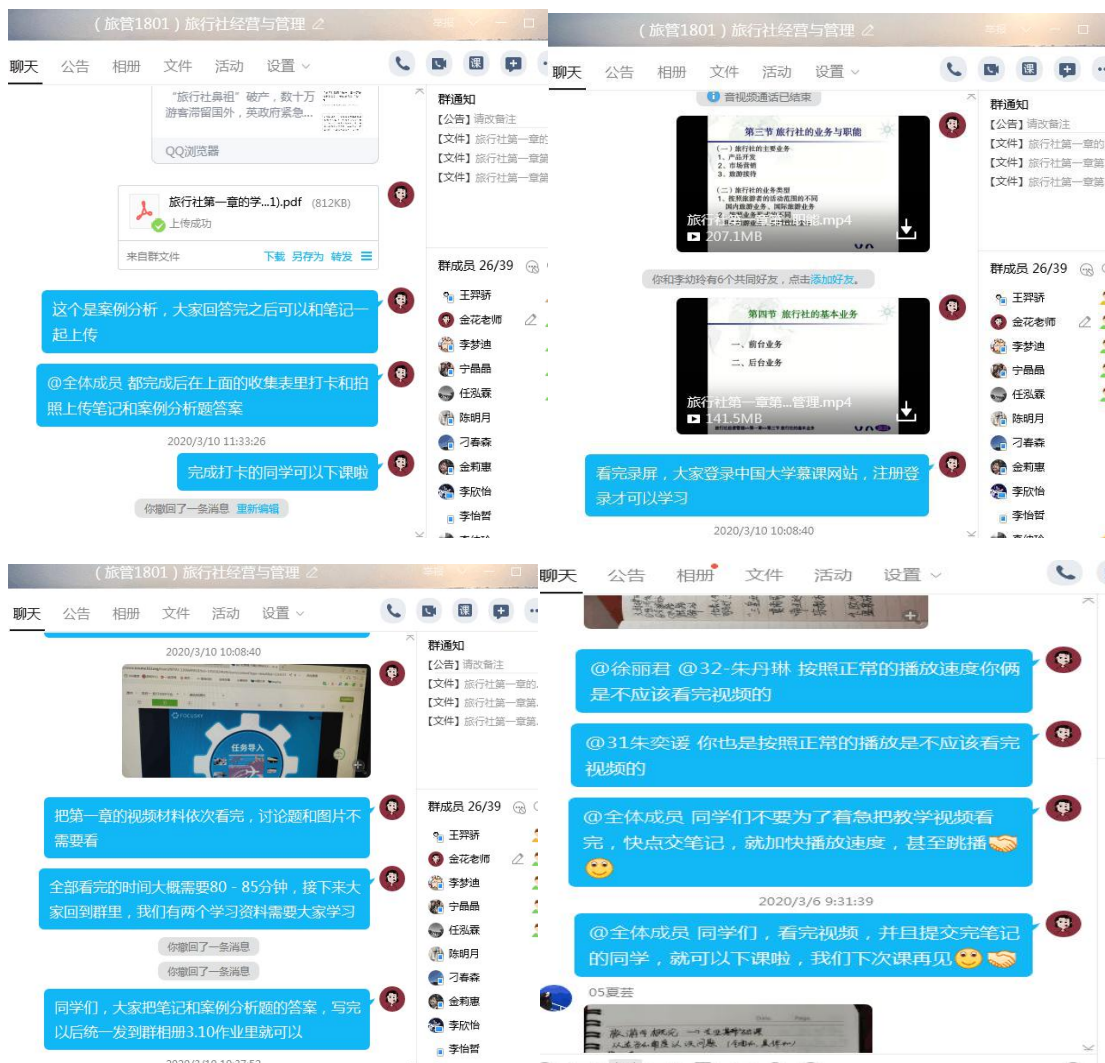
(旅管1801)旅行社经营与管理

聊天 公告 相册 文件 活动 设置

"旅行社鼻祖"破产，数十万游客滞留国外，英政府紧急...

QQ浏览器

旅行社第一章的学...1).pdf (812KB)
上传成功

来自群文件 下载 另存为 转发

这个是案例分析，大家回答完之后可以和笔记一起上传

@全体成员 都完成后在上面的收集表里打卡和拍照上传笔记和案例分析题答案

2020/3/10 11:33:26

完成打卡的同学可以下课啦

你撤回了一条消息 重新编辑

群通知
【公告】请改备注
【文件】旅行社第一章的
【文件】旅行社第一章第
【文件】旅行社第一章第

群成员 26/39
王羿骄
金花老师
李梦迪
宁晶晶
任泓霖
陈明月
刁春森
金莉惠
李欣怡
李怡哲

(旅管1801)旅行社经营与管理

聊天 公告 相册 文件 活动 设置

音视频通话已结束

第三节 旅行社的业务与职能
(一)旅行社的主要业务
1. 产品开发
2. 市场营销
3. 旅游接待
(二)旅行社的业务类型
旅行社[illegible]能.mp4
207.1MB

你和李劭玲有6个共同好友，点击添加好友。

第四节 旅行社的基本业务
一、前台业务
二、后台业务
旅行社第一章第...管理.mp4
141.5MB

看完录屏，大家登录中国大学慕课网站，注册登录才可以学习

2020/3/10 10:08:40

群通知
【公告】请改备注
【文件】旅行社第一章的
【文件】旅行社第一章第
【文件】旅行社第一章第

群成员 26/39
王羿骄
金花老师
李梦迪
宁晶晶
任泓霖
陈明月
刁春森
金莉惠
李欣怡
李怡哲

(旅管1801)旅行社经营与管理

聊天 公告 相册 文件 活动 设置

2020/3/10 10:08:40

任务导入

把第一章的视频材料依次看完，讨论题和图片不需要看

全部看完的时间大概需要80－85分钟，接下来大家回到群里，我们有两个学习资料需要大家学习

你撤回了一条消息
你撤回了一条消息

同学们，大家把笔记和案例分析题的答案，写完以后统一发到群相册3.10作业里就可以

群通知
【公告】请改备注
【文件】旅行社第一章的
【文件】旅行社第一章第
【文件】旅行社第一章第

群成员 26/39
王羿骄
金花老师
李梦迪
宁晶晶
任泓霖
陈明月
刁春森
金莉惠
李欣怡
李怡哲

聊天 公告 相册 文件 活动 设置

@徐丽君 @32-朱丹琳 按照正常的播放速度你俩是不应该看完视频的

@31朱奕瑗 你也是按照正常的播放是不应该看完视频的

@全体成员 同学们不要为了着急把教学视频看完，快点交笔记，就加快播放速度，甚至跳播

2020/3/6 9:31:39

@全体成员 同学们，看完视频，并且提交完笔记的同学，就可以下课啦，我们下次课再见

05夏芸